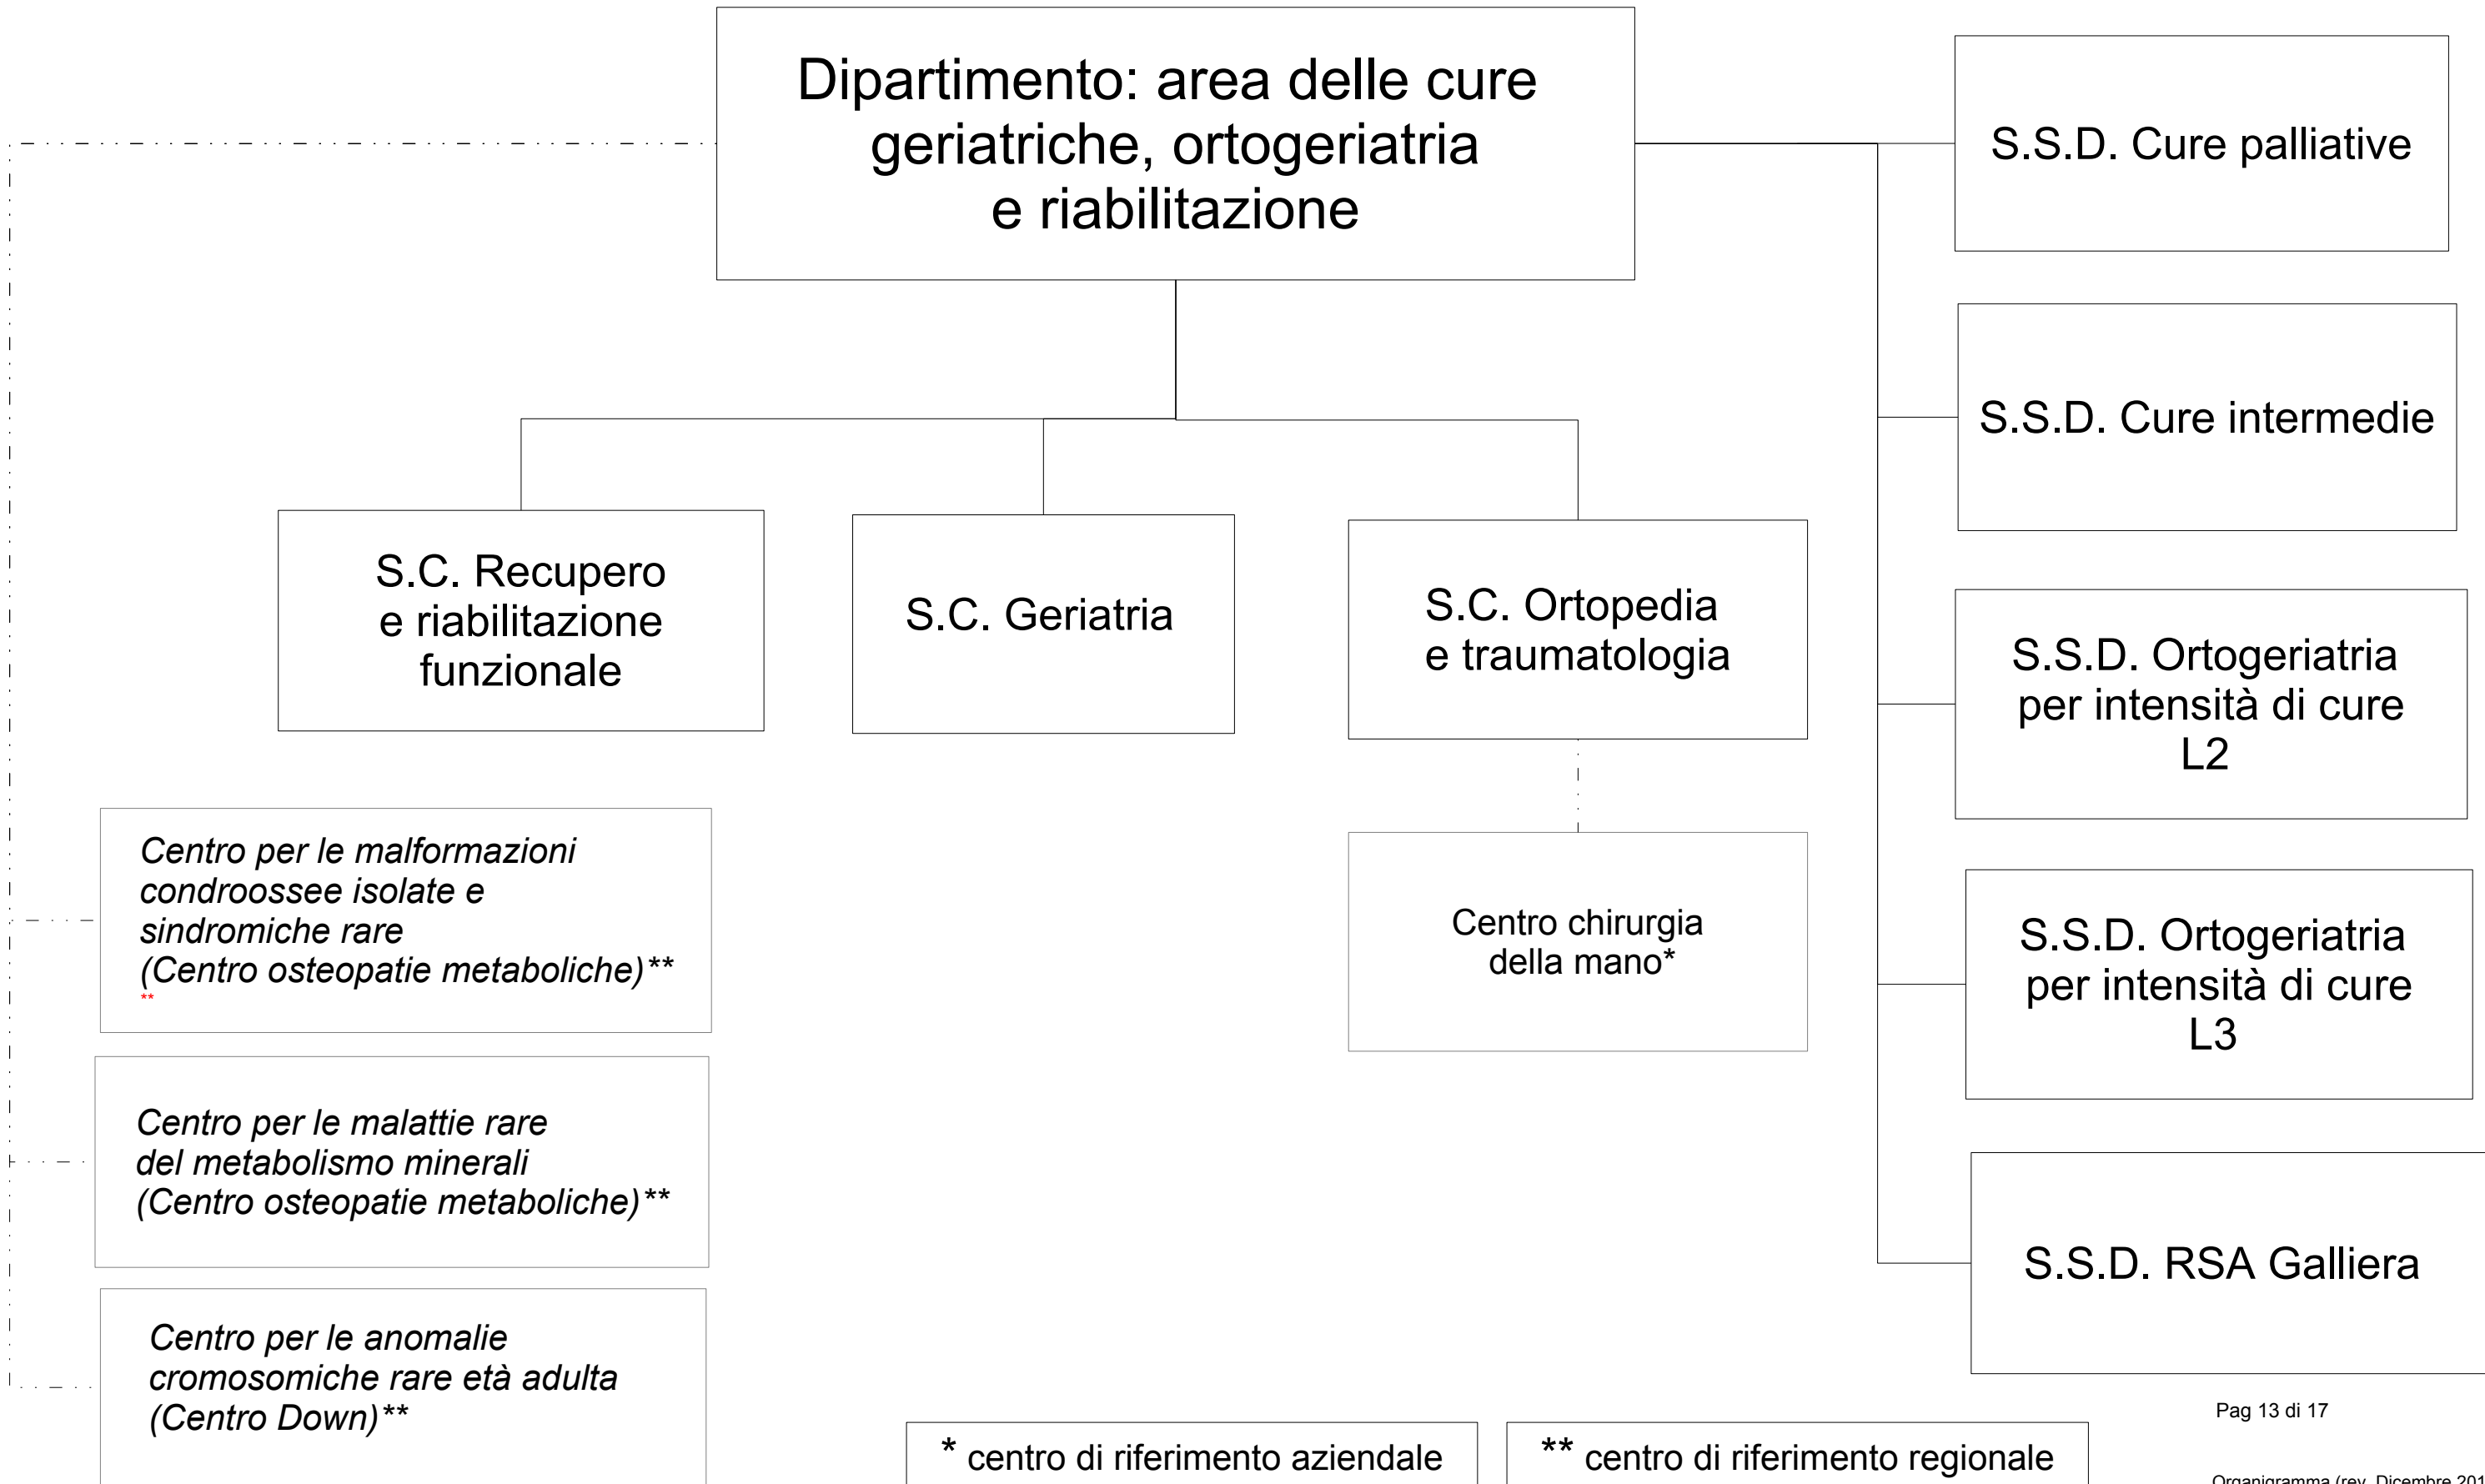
Dipartimento: area delle cure geriatriche, ortogeriatria e riabilitazione

S.S.D. Cure palliative

S.S.D. Cure intermedie

S.C. Recupero e riabilitazione funzionale

S.C. Geriatria

S.C. Ortopedia e traumatologia

S.S.D. Ortogeriatria per intensità di cure L2

Centro per le malformazioni condroossee isolate e sindromiche rare (Centro osteopatie metaboliche)**
**

Centro chirurgia della mano*

S.S.D. Ortogeriatria per intensità di cure L3

Centro per le malattie rare del metabolismo minerali (Centro osteopatie metaboliche)**

S.S.D. RSA Galliera

Centro per le anomalie cromosomiche rare età adulta (Centro Down)**

Pag 13 di 17

* centro di riferimento aziendale

** centro di riferimento regionale

Organigramma (rev. Dicembre 201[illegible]